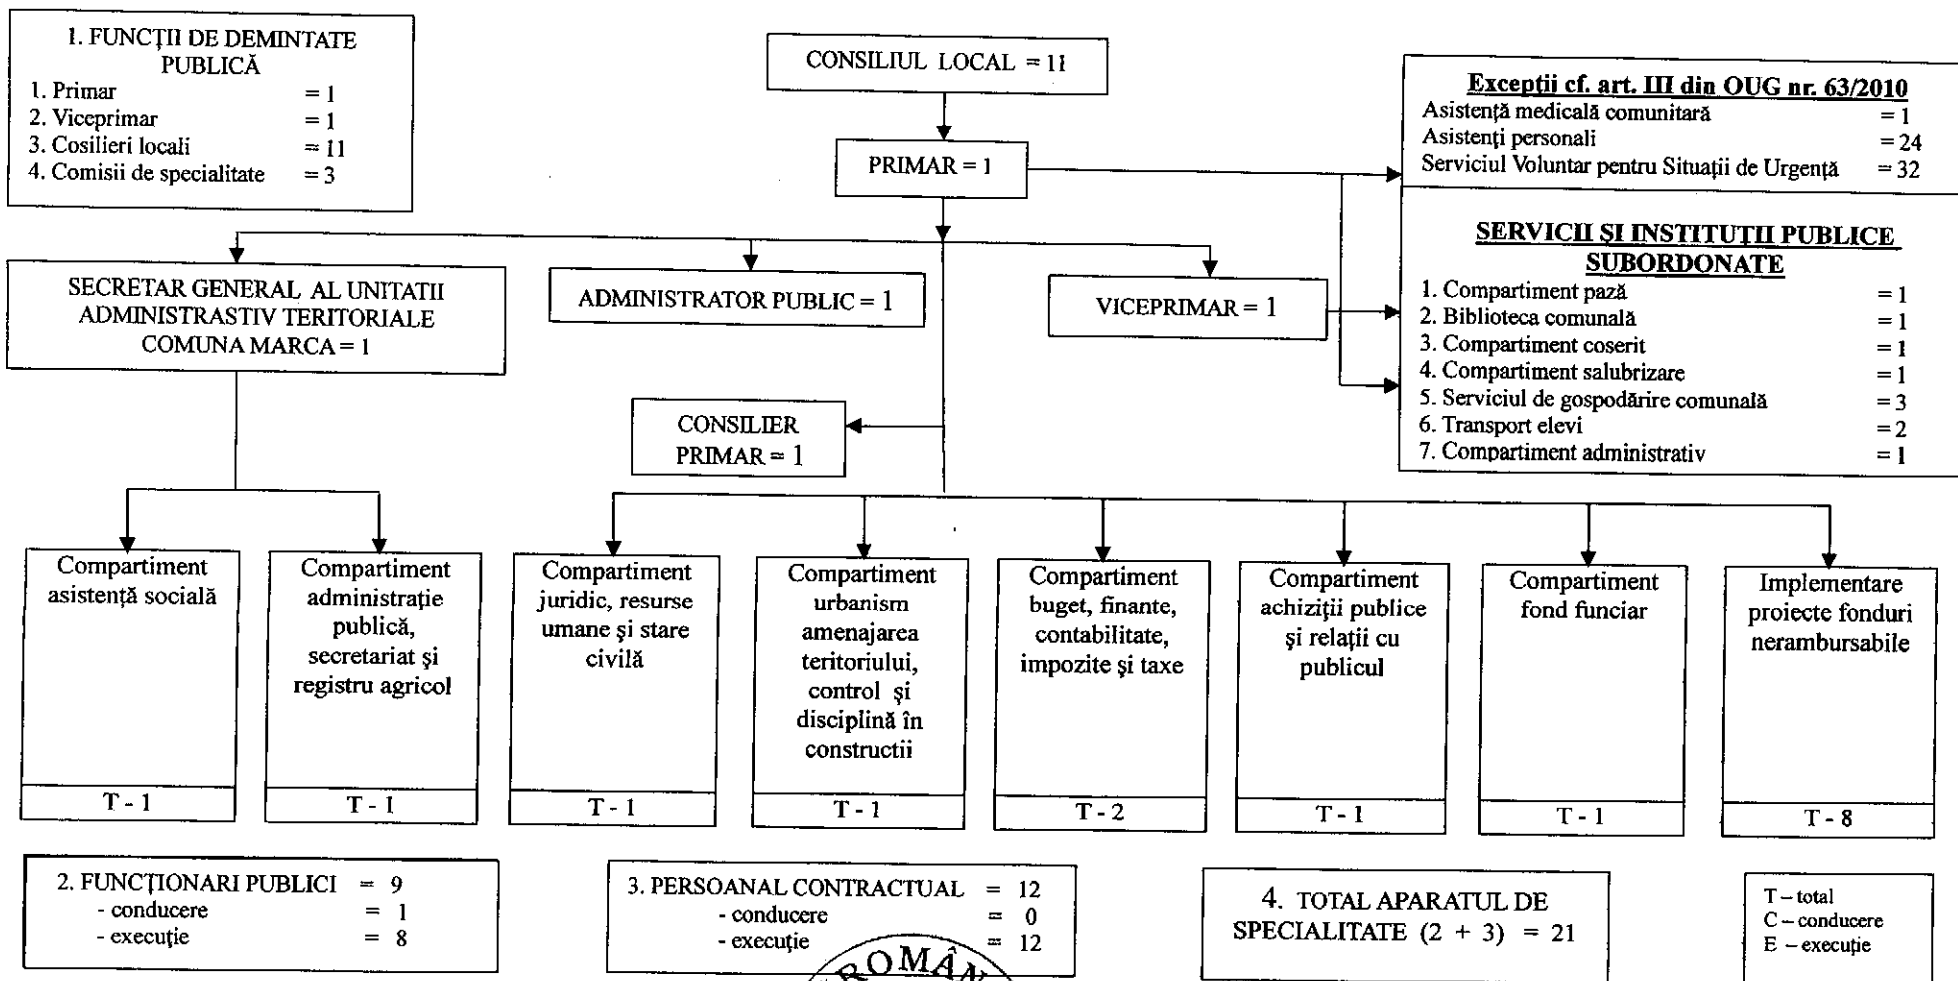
I. FUNCȚII DE DEMINTATE PUBLICĂ
1. Primar = 1
2. Viceprimar = 1
3. Cosilieri locali = 11
4. Comisii de specialitate = 3

CONSILIUL LOCAL = 11

PRIMAR = 1

Excepții cf. art. III din OUG nr. 63/2010
Asistență medicală comunitară = 1
Asistenți personali = 24
Serviciul Voluntar pentru Situații de Urgență = 32

SERVICII ȘI INSTITUȚII PUBLICE SUBORDONATE
1. Compartiment pază = 1
2. Biblioteca comunală = 1
3. Compartiment coserit = 1
4. Compartiment salubrizare = 1
5. Serviciul de gospodărire comunală = 3
6. Transport elevi = 2
7. Compartiment administrativ = 1

SECRETAR GENERAL AL UNITATII ADMINISTRASTIV TERITORIALE COMUNA MARCA = 1

ADMINISTRATOR PUBLIC = 1

VICEPRIMAR = 1

CONSILIER PRIMAR = 1

Compartiment asistență socială
T - 1

Compartiment administrație publică, secretariat și registru agricol
T - 1

Compartiment juridic, resurse umane și stare civilă
T - 1

Compartiment urbanism amenajarea teritoriului, control și disciplină în constructii
T - 1

Compartiment buget, finante, contabilitate, impozite și taxe
T - 2

Compartiment achiziții publice și relații cu publicul
T - 1

Compartiment fond funciar
T - 1

Implementare proiecte fonduri nerambursabile
T - 8

2. FUNCȚIONARI PUBLICI = 9
- conducere = 1
- execuție = 8

3. PERSOANAL CONTRACTUAL = 12
- conducere = 0
- execuție = 12

ROMÂN

4. TOTAL APARATUL DE SPECIALITATE (2 + 3) = 21

T – total
C – conducere
E – execuție